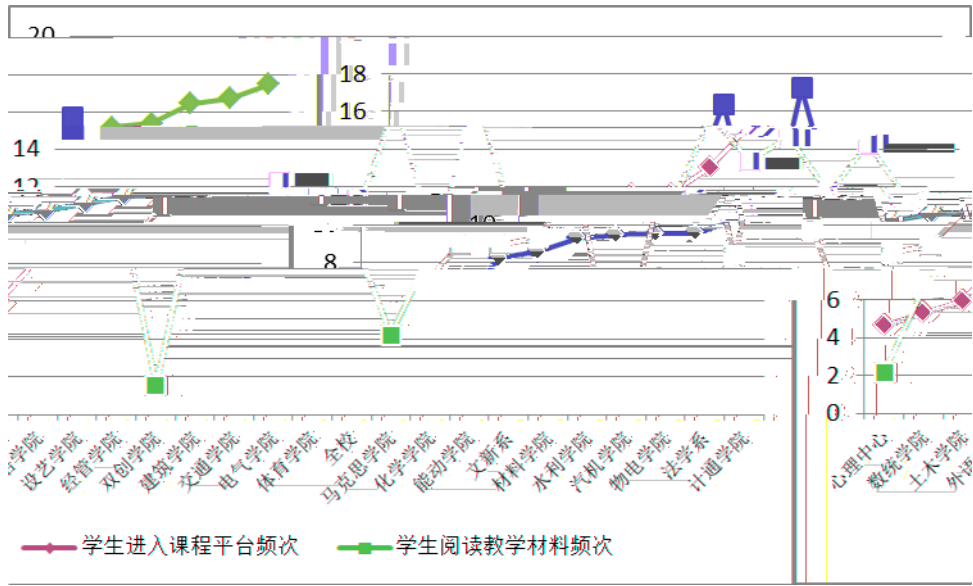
20
18
16
14
12
10
8
6
4
2
0

学院
设艺学院
经管学院
双创学院
建筑学院
交通学院
电气学院
体育学院
全校
马克思学院
化学学院
能动学院
文新系
材料学院
水利学院
汽机学院
物电学院
法学系
计通学院
心理中心
数统学院
土木学院
外语

学生进入课程平台频次
学生阅读教学材料频次